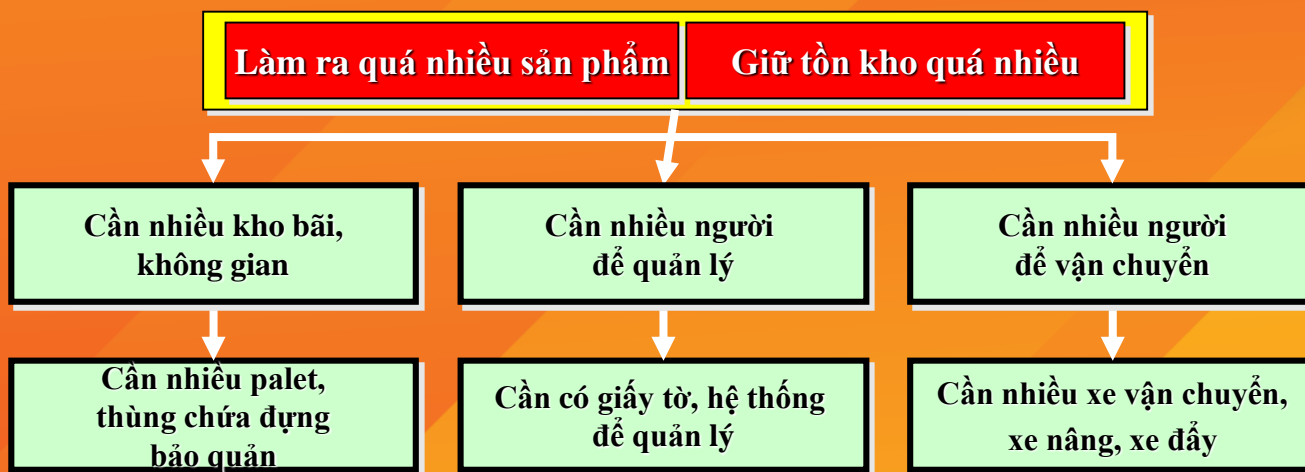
Làm ra quá nhiều sản phẩm

Giữ tồn kho quá nhiều

Cần nhiều kho bãi, không gian

Cần nhiều người để quản lý

Cần nhiều người để vận chuyển

Cần nhiều palet, thùng chứa đựng bảo quản

Cần có giấy tờ, hệ thống để quản lý

Cần nhiều xe vận chuyển, xe nâng, xe đẩy